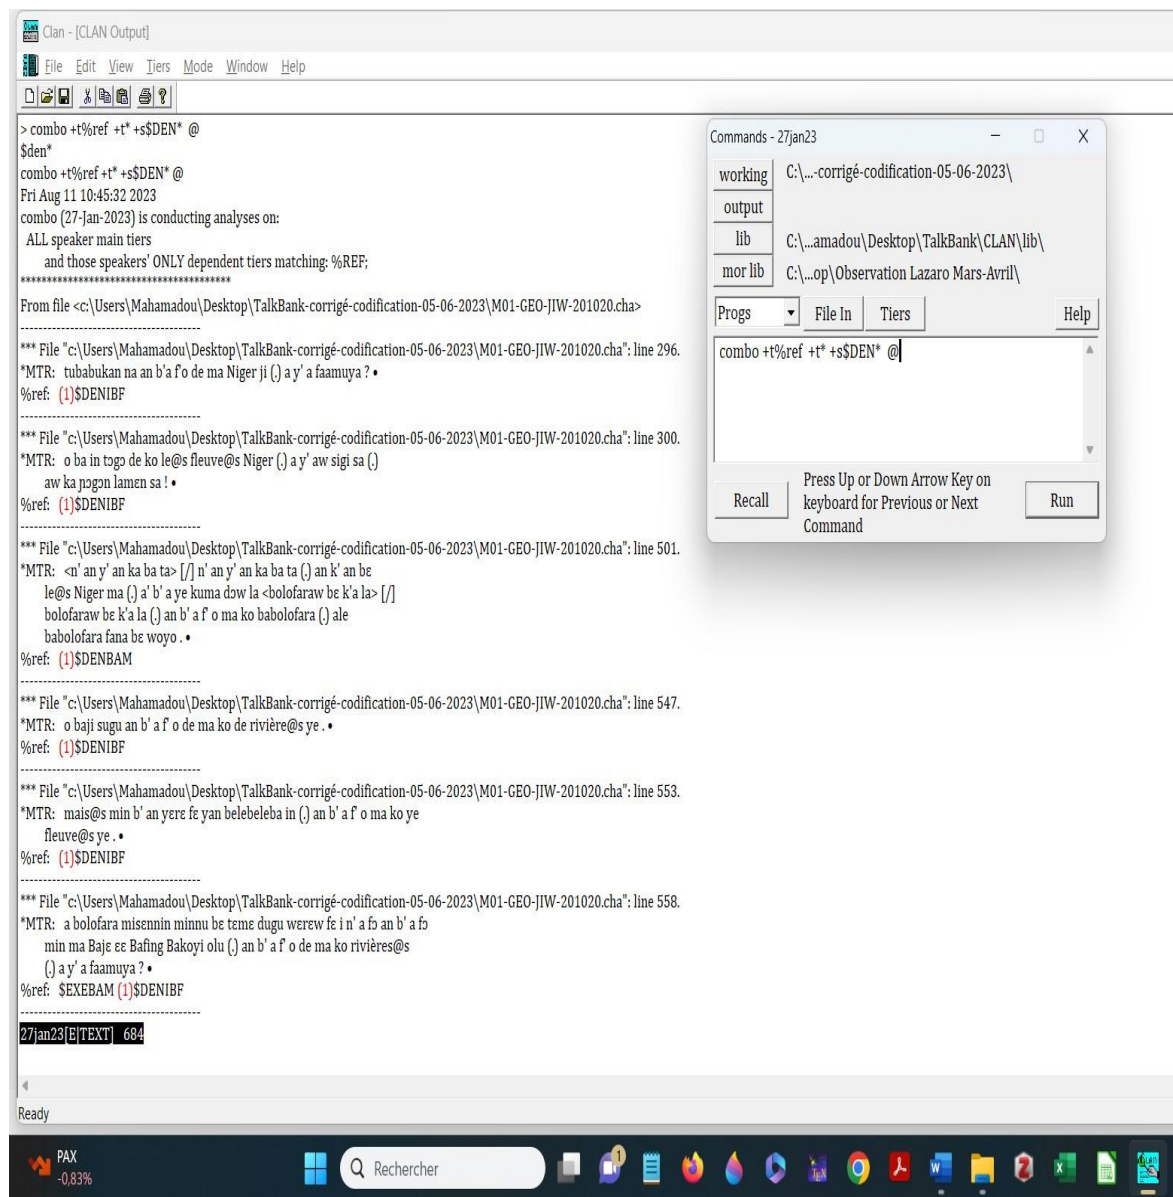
Clan - [CLAN Output]

File Edit View Tiers Mode Window Help

> combo +t%ref +t* +s$DEN* @
$den*
combo +t%ref +t* +s$DEN* @
Fri Aug 11 10:45:32 2023
combo (27-Jan-2023) is conducting analyses on:
ALL speaker main tiers
and those speakers' ONLY dependent tiers matching: %REF;
****************************************
From file <c:\Users\Mahamadou\Desktop\TalkBank-corrigé-codification-05-06-2023\M01-GEO-JIW-201020.cha>
----------------------------------------
*** File "c:\Users\Mahamadou\Desktop\TalkBank-corrigé-codification-05-06-2023\M01-GEO-JIW-201020.cha": line 296.
*MTR: tubabukan na an b'a f'o de ma Niger ji (.) a y' a faamuya ? •
%ref: (1)$DENIBF
----------------------------------------
*** File "c:\Users\Mahamadou\Desktop\TalkBank-corrigé-codification-05-06-2023\M01-GEO-JIW-201020.cha": line 300.
*MTR: o ba in tɔgo de ko le@s fleuve@s Niger (.) a y' aw sigi sa (.) aw ka ɲɔgɔn lamen sa ! •
%ref: (1)$DENIBF
----------------------------------------
*** File "c:\Users\Mahamadou\Desktop\TalkBank-corrigé-codification-05-06-2023\M01-GEO-JIW-201020.cha": line 501.
*MTR: <n' an y' an ka ba ta> [/] n' an y' an ka ba ta (.) an k' an bɛ le@s Niger ma (.) a' b' a ye kuma dɔw la <bolofaraw bɛ k'a la> [/] bolofaraw bɛ k'a la (.) an b' a f' o ma ko babolofara (.) ale babolofara fana bɛ woyo . •
%ref: (1)$DENBAM
----------------------------------------
*** File "c:\Users\Mahamadou\Desktop\TalkBank-corrigé-codification-05-06-2023\M01-GEO-JIW-201020.cha": line 547.
*MTR: o baji sugu an b' a f' o de ma ko de rivière@s ye . •
%ref: (1)$DENIBF
----------------------------------------
*** File "c:\Users\Mahamadou\Desktop\TalkBank-corrigé-codification-05-06-2023\M01-GEO-JIW-201020.cha": line 553.
*MTR: mais@s min b' an yɛrɛ fɛ yan belebeleba in (.) an b' a f' o ma ko ye fleuve@s ye . •
%ref: (1)$DENIBF
----------------------------------------
*** File "c:\Users\Mahamadou\Desktop\TalkBank-corrigé-codification-05-06-2023\M01-GEO-JIW-201020.cha": line 558.
*MTR: a bolofara misennin minnu bɛ tɛmɛ dugu werɛw fɛ i n' a fɔ an b' a fɔ min ma Bajɛ ɛɛ Bafing Bakoyi olu (.) an b' a f' o de ma ko rivières@s (.) a y' a faamuya ? •
%ref: $EXEBAM (1)$DENIBF
----------------------------------------
27jan23[E|TEXT] 684

Ready

Commands - 27jan23
working C:\...-corrigé-codification-05-06-2023\
output
lib C:\...amadou\Desktop\TalkBank\CLAN\lib\
mor lib C:\...op\Observation Lazaro Mars-Avril\
Progs File In Tiers Help
combo +t%ref +t* +s$DEN* @
Recall
Press Up or Down Arrow Key on keyboard for Previous or Next Command
Run

PAX
-0,83%
Rechercher